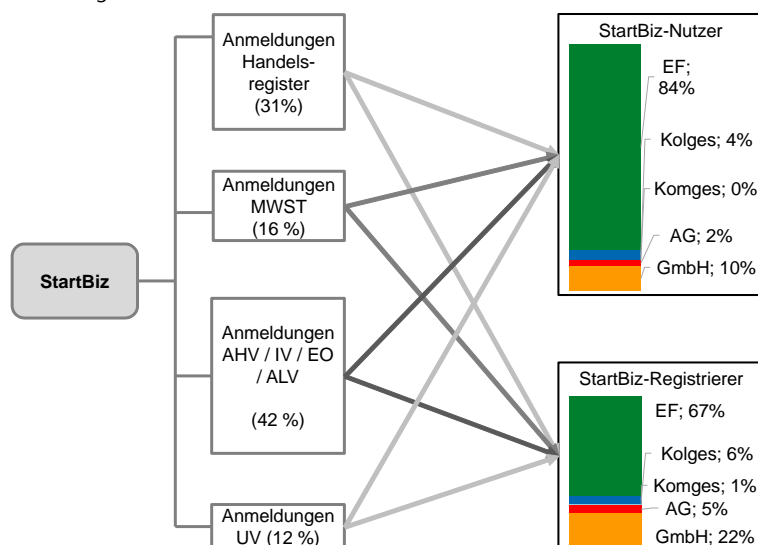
StartBiz

Anmeldungen Handelsregister (31%)

Anmeldungen MWST (16 %)

Anmeldungen AHV / IV / EO / ALV

(42 %)

Anmeldungen UV (12 %)

StartBiz-Nutzer

EF; 84%

Kolges; 4%

Komges; 0%

AG; 2%

GmbH; 10%

StartBiz-Registrierer

EF; 67%

Kolges; 6%

Komges; 1%

AG; 5%

GmbH; 22%